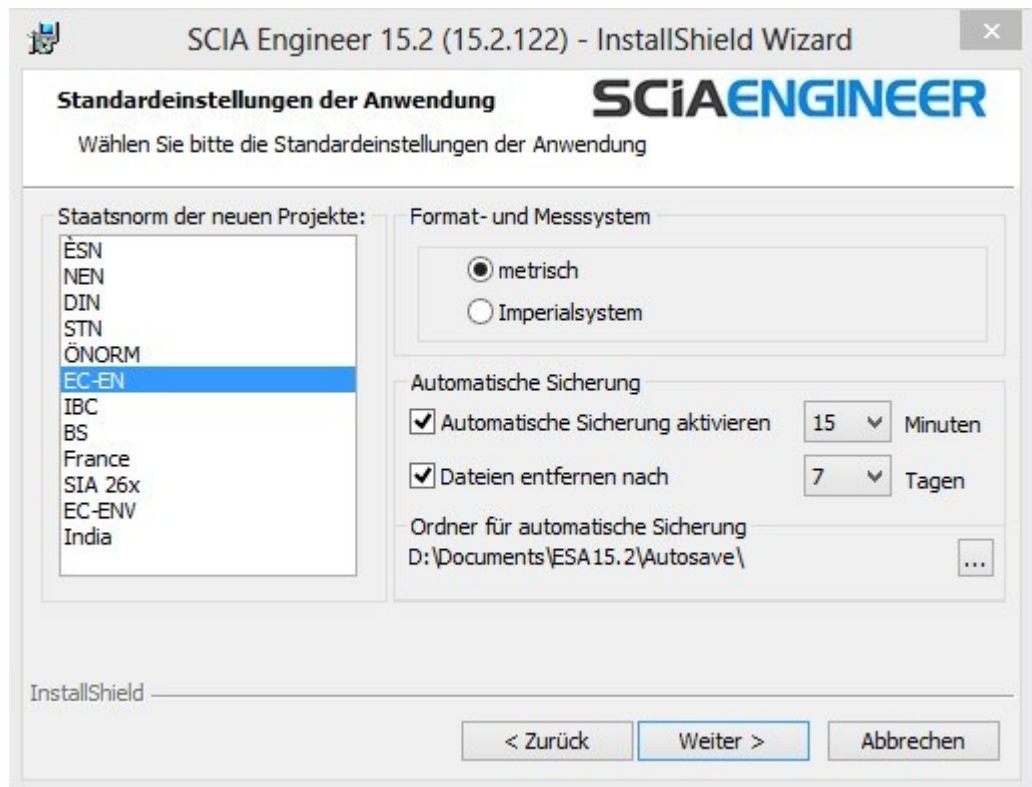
SCIA Engineer 15.2 (15.2.122) - InstallShield Wizard

Standardeinstellungen der Anwendung

SCIAENGINEER

Wählen Sie bitte die Standardeinstellungen der Anwendung

Staatsnorm der neuen Projekte:

ÈSN
NEN
DIN
STN
ÖNORM
EC-EN
IBC
BS
France
SIA 26x
EC-ENV
India

Format- und Messsystem

metrisch

Imperialsystem

Automatische Sicherung

Automatische Sicherung aktivieren 15 Minuten

Dateien entfernen nach 7 Tagen

Ordner für automatische Sicherung

D:\Documents\ESA15.2\Autosave\

...

InstallShield

< Zurück

Weiter >

Abbrechen